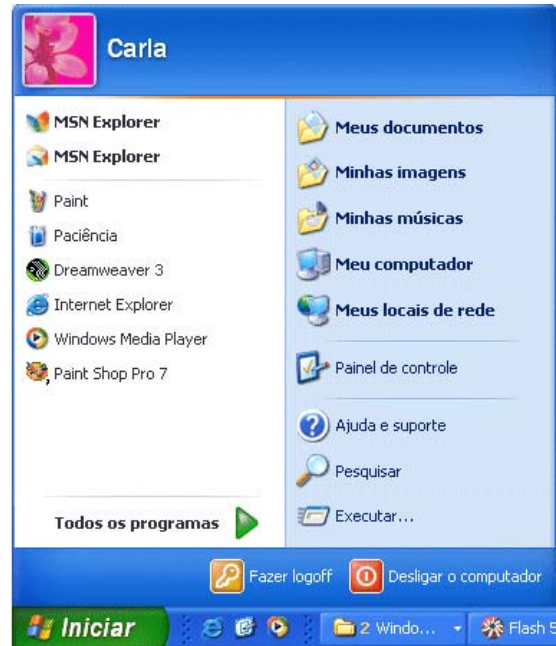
Carla

MSN Explorer
MSN Explorer
Paint
Paciência
Dreamweaver 3
Internet Explorer
Windows Media Player
Paint Shop Pro 7

Todos os programas

Meus documentos
Minhas imagens
Minhas músicas
Meu computador
Meus locais de rede
Painel de controle
Ajuda e suporte
Pesquisar
Executar...

Fazer logoff
Desligar o computador

Iniciar
2 Windo...
Flash 5